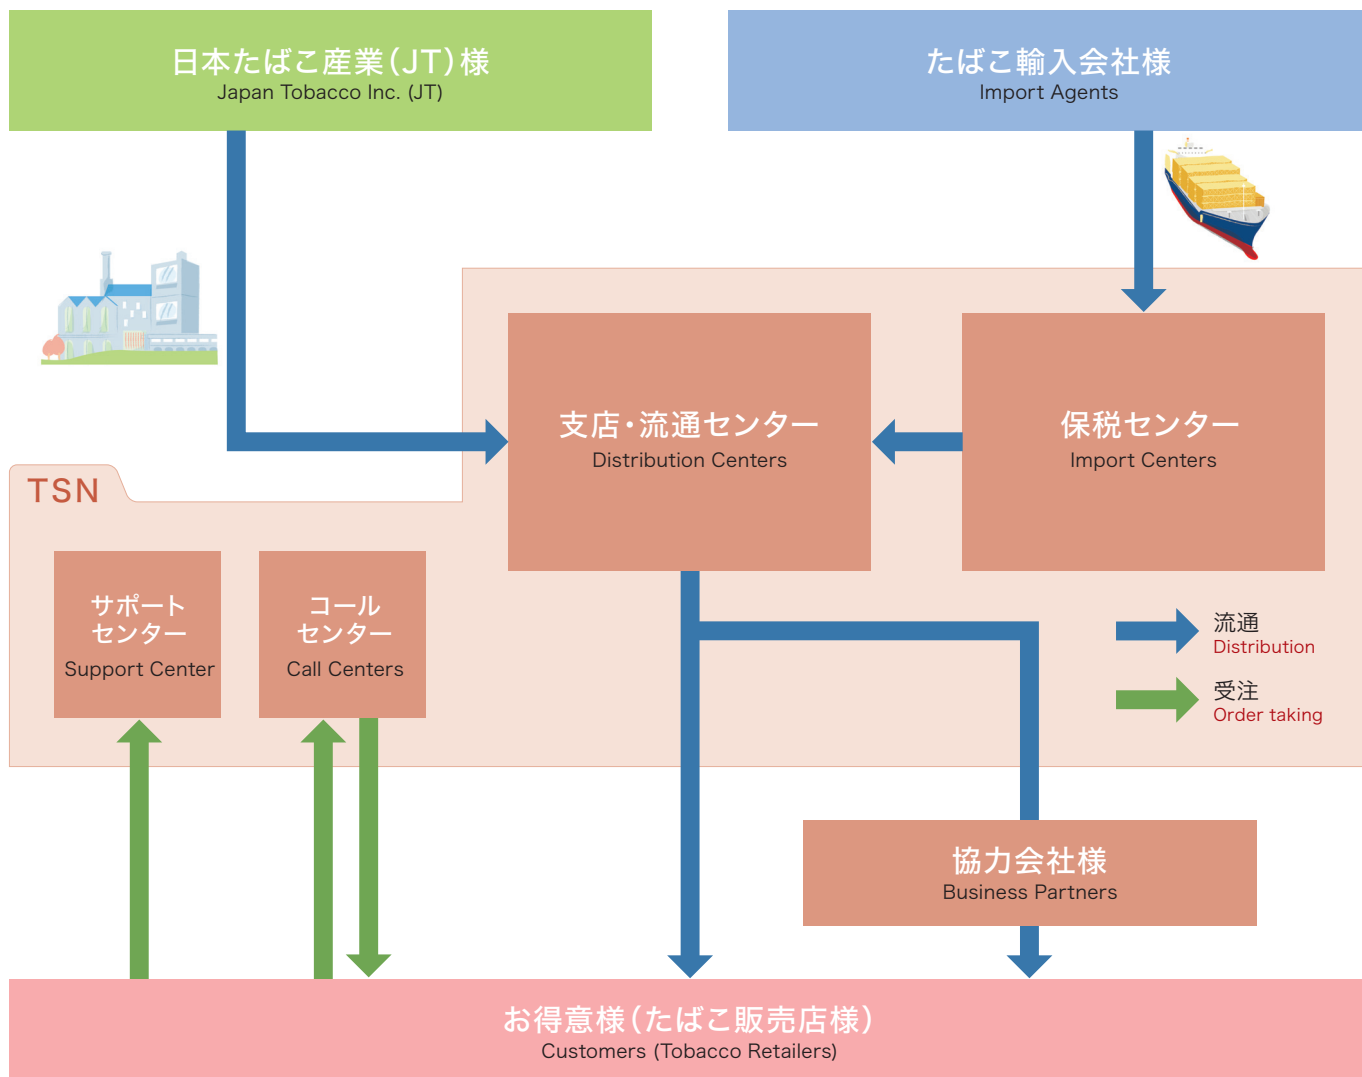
日本たばこ産業(JT)様
Japan Tobacco Inc. (JT)

たばこ輸入会社様
Import Agents

TSN

支店・流通センター
Distribution Centers

保税センター
Import Centers

サポートセンター
Support Center

コールセンター
Call Centers

流通
Distribution

受注
Order taking

協力会社様
Business Partners

お得意様(たばこ販売店様)
Customers (Tobacco Retailers)